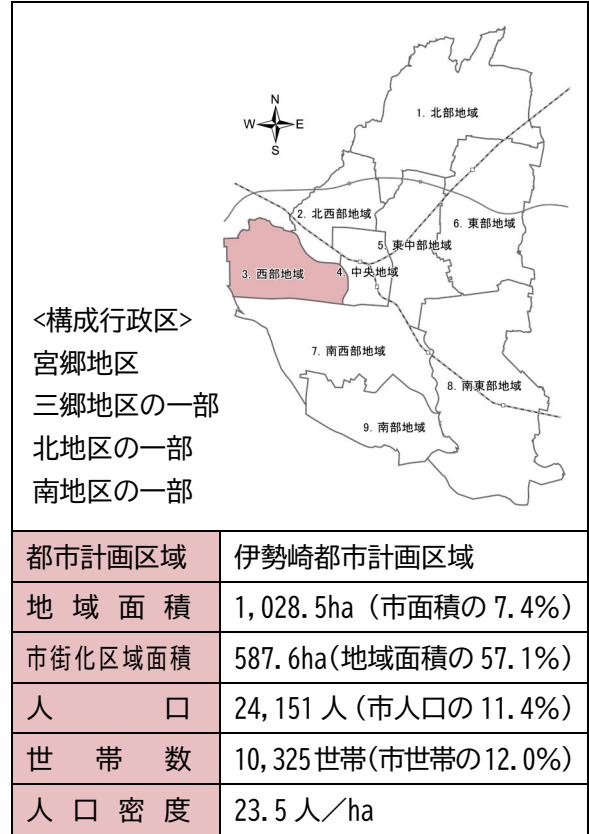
N
W E
S

1. 北部地域
2. 北西部地域
6. 東部地域
5. 東中部地域
3. 西部地域
4. 中央地域
7. 南西部地域
8. 南東部地域
9. 南部地域

<構成行政区>
宮郷地区
三郷地区の一部
北地区の一部
南地区の一部

| 都市計画区域 | 伊勢崎都市計画区域 |
|---|---|
| 地域面積 | 1,028.5ha（市面積の 7.4%） |
| 市街化区域面積 | 587.6ha(地域面積の 57.1%) |
| 人口 | 24,151 人（市人口の 11.4%） |
| 世帯数 | 10,325世帯(市世帯の12.0%) |
| 人口密度 | 23.5 人／ha |